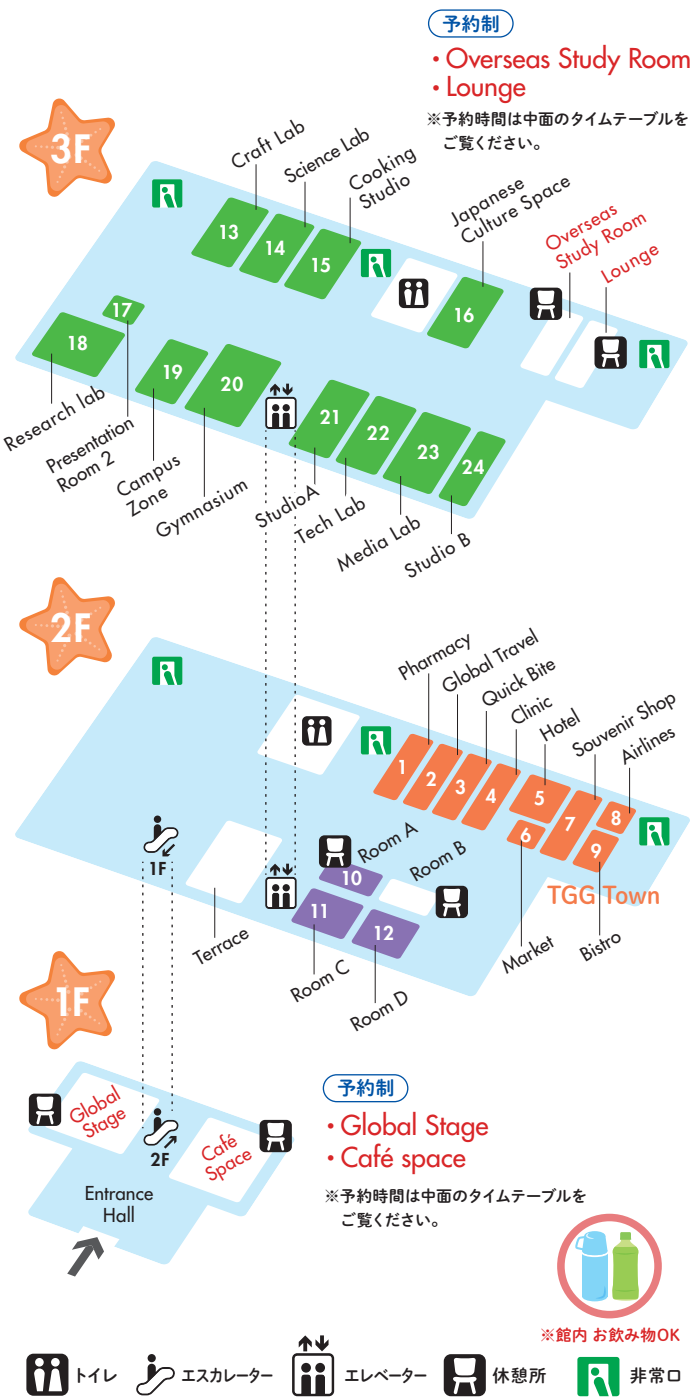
予約制
・Overseas Study Room
・Lounge
※予約時間は中面のタイムテーブルをご覧ください。

3F
Craft Lab
Science Lab
Cooking Studio
Japanese Culture Space
Overseas Study Room
Lounge
13
14
15
16
17
18
19
20
21
22
23
24
Research lab
Presentation Room 2
Campus Zone
Gymnasium
StudioA
Tech Lab
Media Lab
Studio B

2F
Pharmacy
Global Travel
Quick Bite
Clinic
Hotel
Souvenir Shop
Airlines
1
2
3
4
5
6
7
8
9
Room A
Room B
10
11
12
1F
Terrace
Room C
Room D
Market
Bistro
TGG Town

1F
Global Stage
2F
Café Space
Entrance Hall

予約制
・Global Stage
・Café space
※予約時間は中面のタイムテーブルをご覧ください。

※館内 お飲み物OK

トイレ
エスカレーター
エレベーター
休憩所
非常口